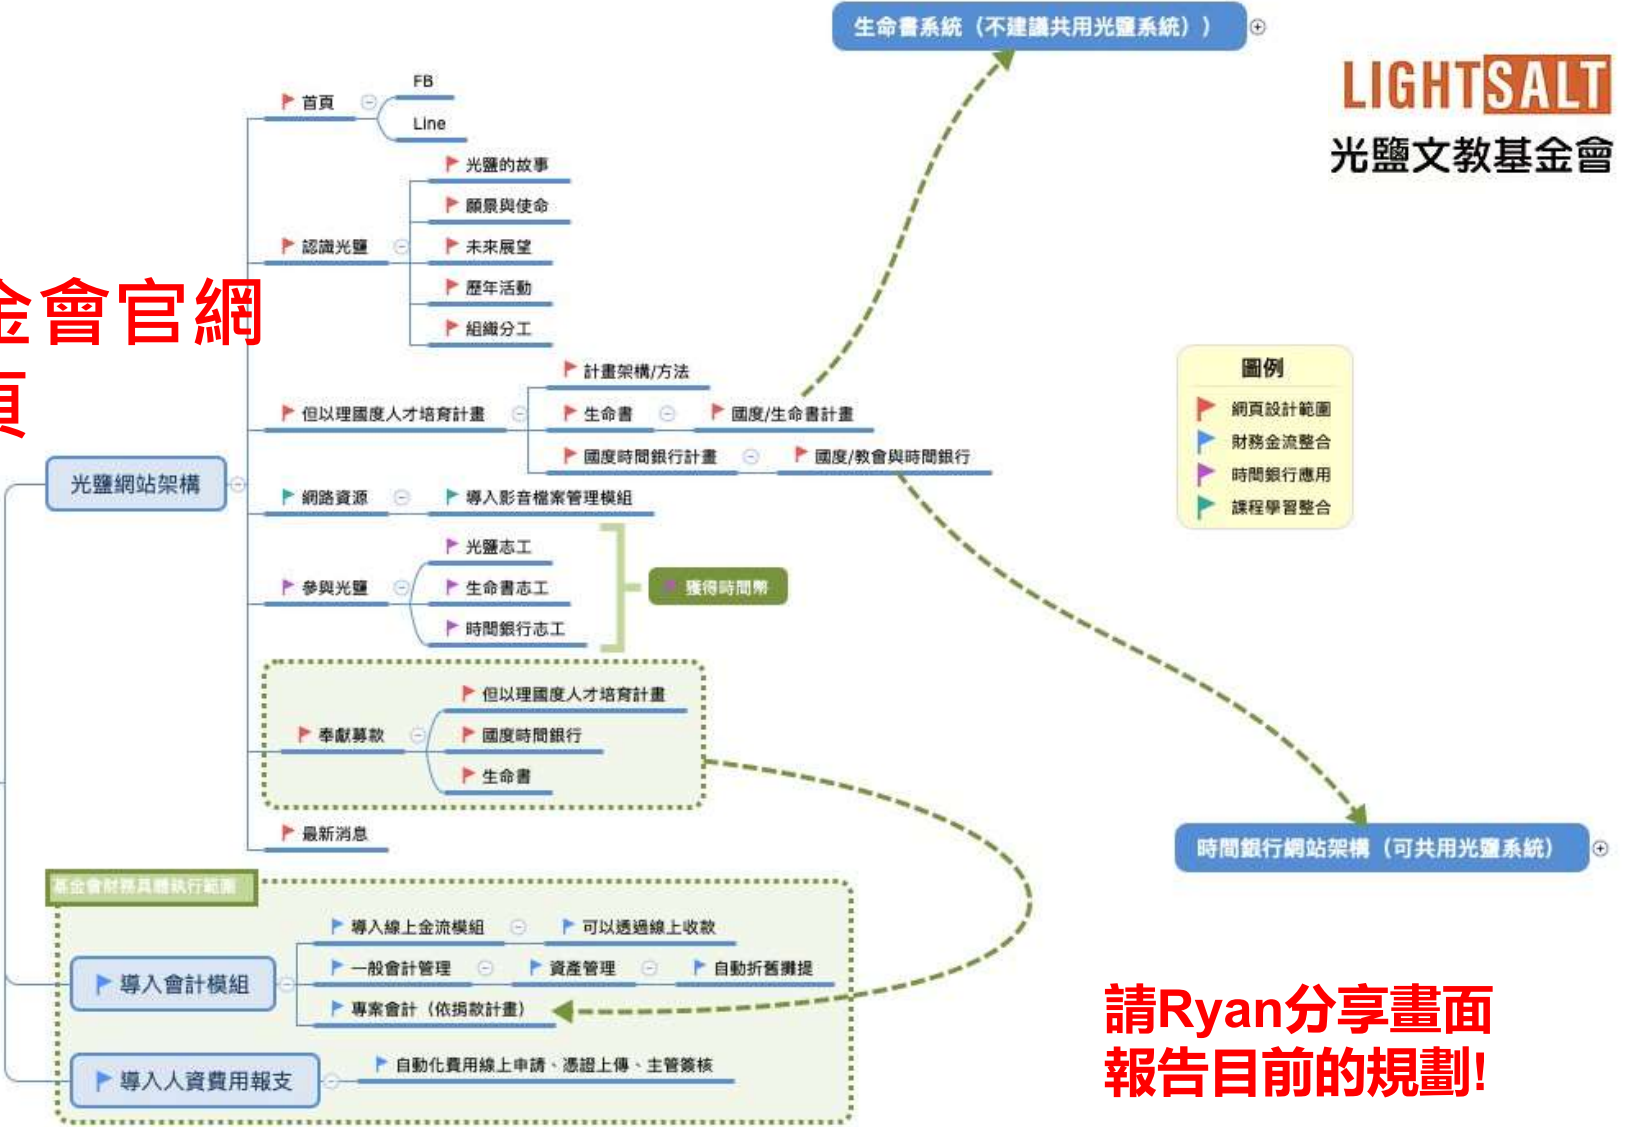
生命書系統（不建議共用光鹽系統）

LIGHTSALT
光鹽文教基金會

金會官網
頁

光鹽網站架構

首頁
FB
Line

認識光鹽
光鹽的故事
願景與使命
未來展望
歷年活動
組織分工

但以理國度人才培育計畫
計畫架構/方法
生命書
國度/生命書計畫
國度時間銀行計畫
國度/教會與時間銀行

網路資源
導入影音檔案管理模組

參與光鹽
光鹽志工
生命書志工
時間銀行志工
獲得時間幣

奉獻募款
但以理國度人才培育計畫
國度時間銀行
生命書

最新消息

圖例
網頁設計範圍
財務金流整合
時間銀行應用
課程學習整合

時間銀行網站架構（可共用光鹽系統）

基金會財務具體執行範圍

導入會計模組
導入線上金流模組
可以透過線上收款
一般會計管理
資產管理
自動折舊攤提
專案會計（依捐款計畫）

導入人資費用報支
自動化費用線上申請、憑證上傳、主管簽核

請Ryan分享畫面
報告目前的規劃!